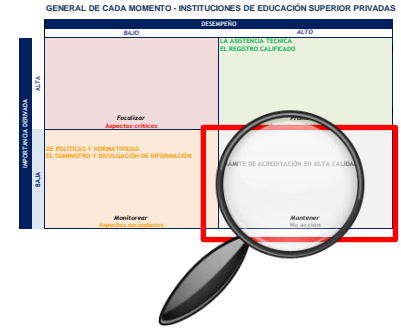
GENERAL DE CADA MOMENTO - INSTITUCIONES DE EDUCACIÓN SUPERIOR PRIVADAS

DESEMPEÑO

BAJO

ALTO

IMPORTANCIA DERIVADA

ALTA

BAJA

LA ASISTENCIA TECNICA
EL REGISTRO CALIFICADO

Focalizar
Aspectos críticos

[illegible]

DE POLÍTICAS Y NORMATIVIDAD
EL SUMINISTRO Y DIVULGACIÓN DE INFORMACIÓN

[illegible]AMITE DE ACREDITACIÓN EN ALTA CALIDA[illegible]

Monitorear
Aspectos secundarios

Mantener
No acción